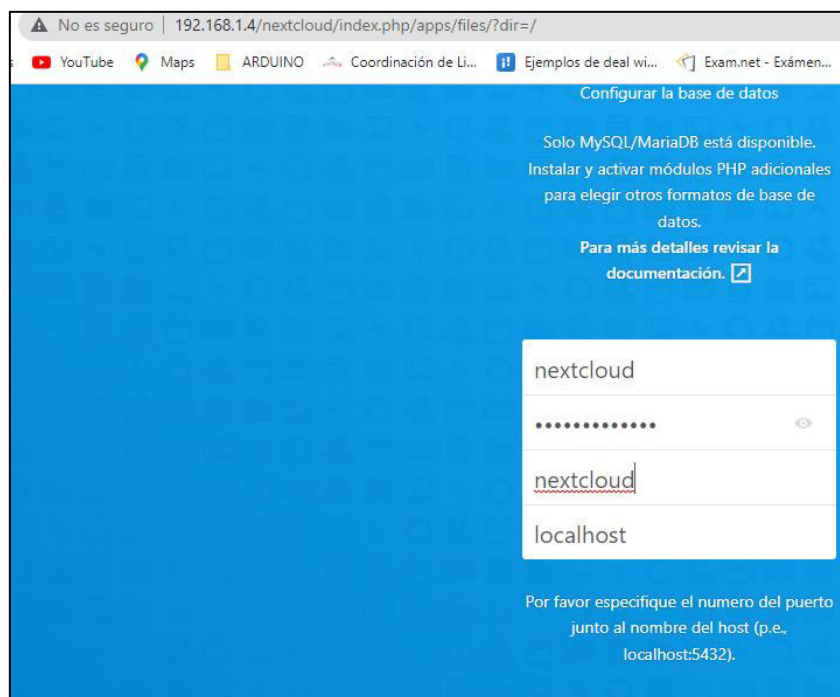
No es seguro | 192.168.1.4/nextcloud/index.php/apps/files/?dir=/

YouTube Maps ARDUINO Coordinación de Li... Ejemplos de deal wi... Exam.net - Exámen...

Configurar la base de datos

Solo MySQL/MariaDB está disponible. Instalar y activar módulos PHP adicionales para elegir otros formatos de base de datos.
**Para más detalles revisar la documentación.** ↗

nextcloud

•••••••••••••

nextcloud

localhost

Por favor especifique el numero del puerto junto al nombre del host (p.e., localhost:5432).